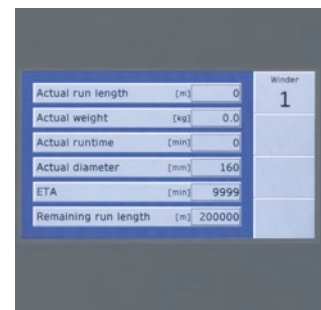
| | | |
|---|---|---|
| Actual run length | [m] | 0 |
| Actual weight | [kg] | 0.0 |
| Actual runtime | [min] | 0 |
| Actual diameter | [mm] | 160 |
| ETA | [min] | 9999 |
| Remaining run length | [m] | 200000 |

Winder
1